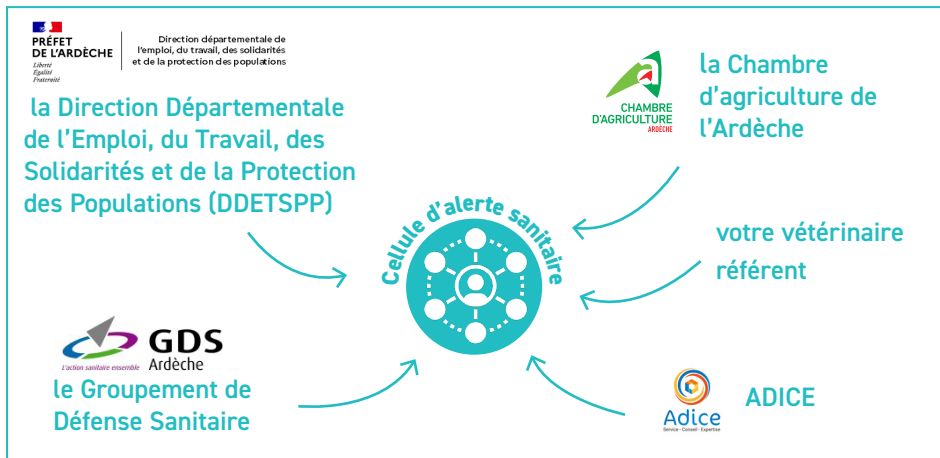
PRÉFET DE L'ARDÈCHE
Liberté
Égalité
Fraternité

Direction départementale de l'emploi, du travail, des solidarités et de la protection des populations

la Direction Départementale de l'Emploi, du Travail, des Solidarités et de la Protection des Populations (DDETSPP)

CHAMBRE D'AGRICULTURE ARDÈCHE

la Chambre d'agriculture de l'Ardèche

Cellule d'alerte sanitaire

votre vétérinaire référent

GDS Ardèche
L'action sanitaire ensemble

le Groupement de Défense Sanitaire

Adice
Service · Conseil · Expertise

ADICE